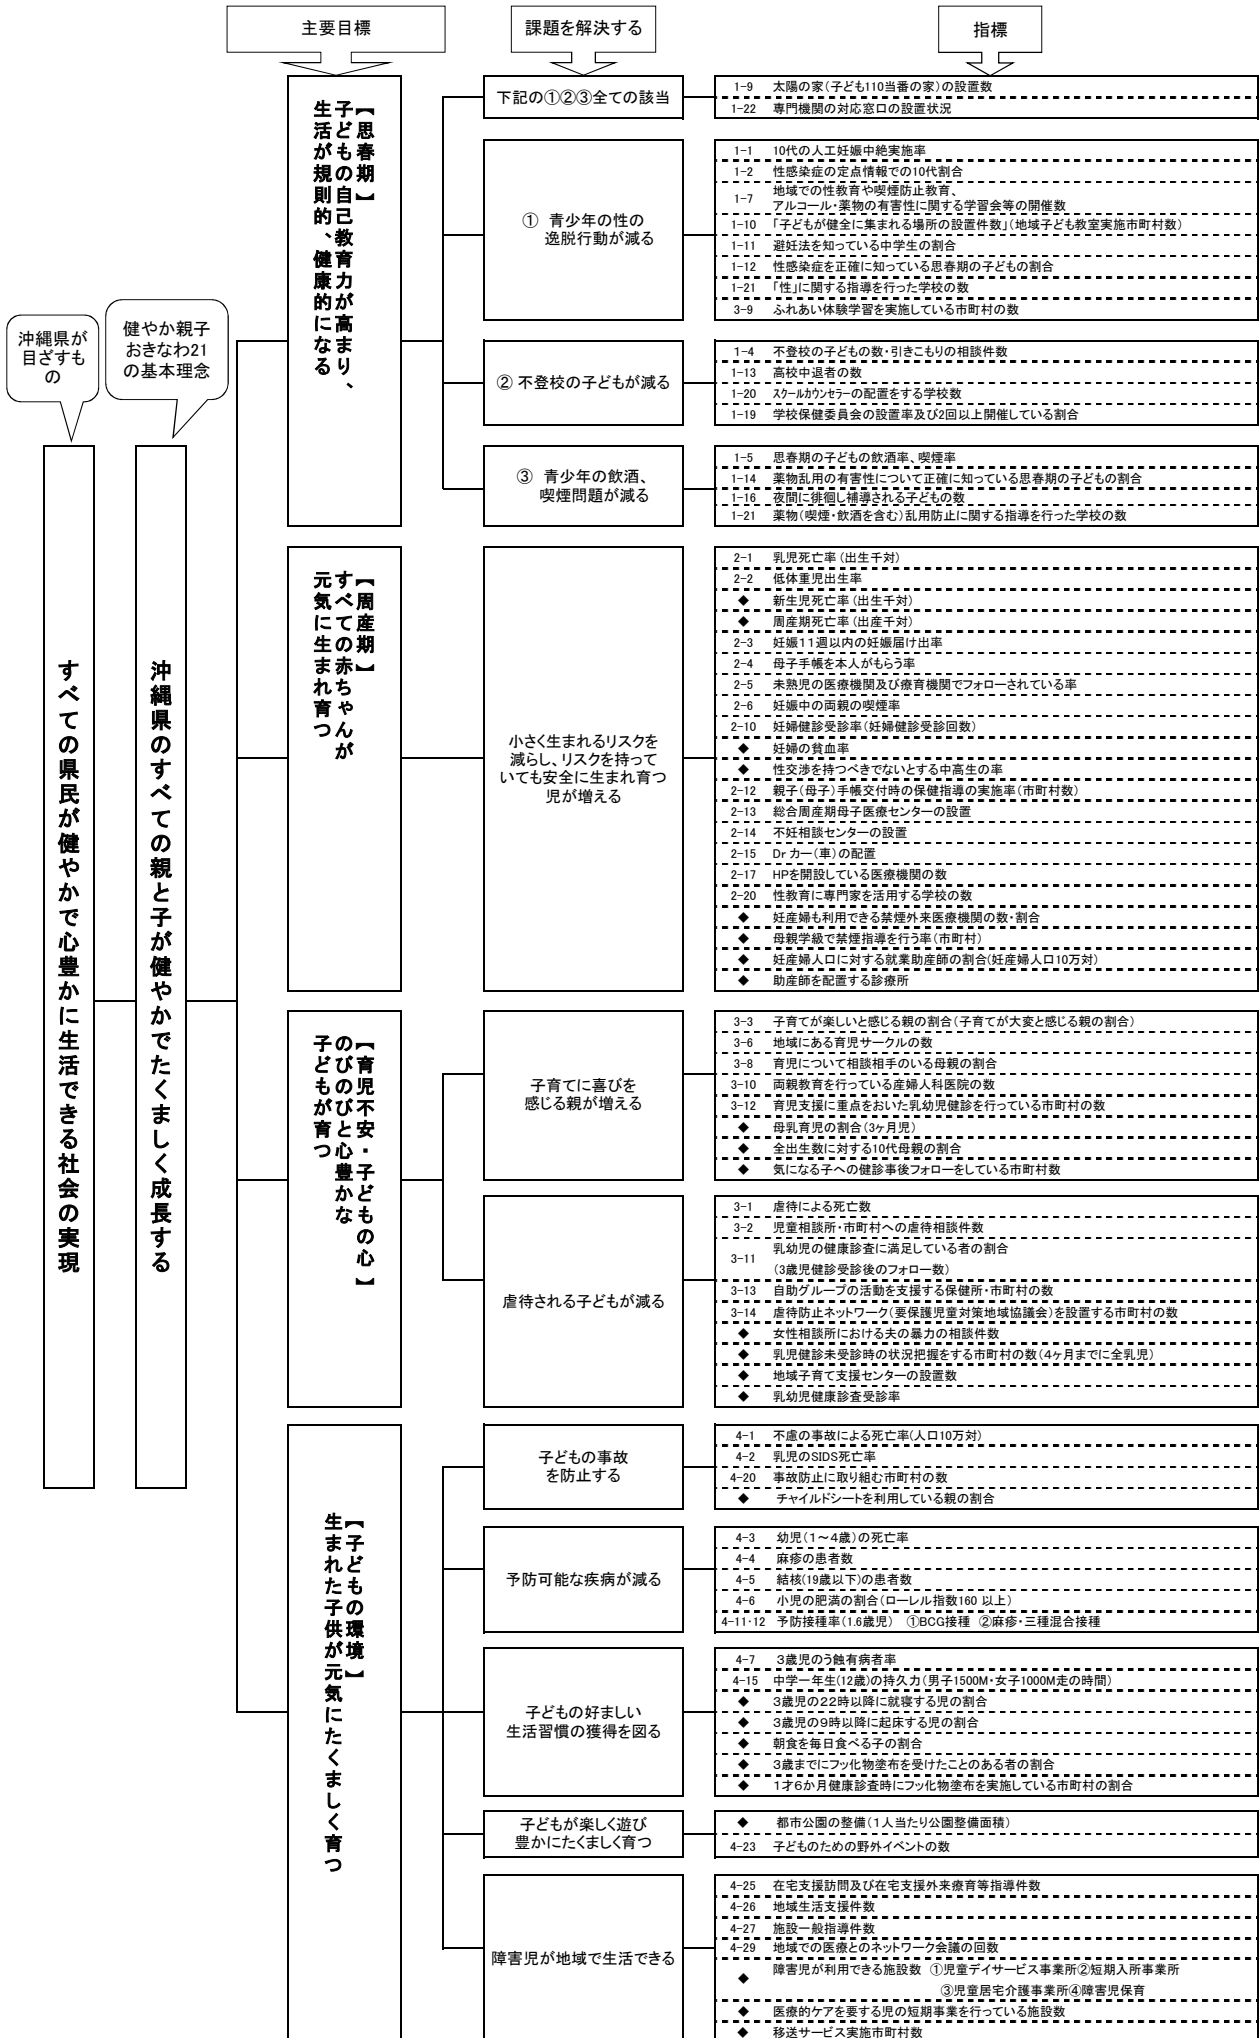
主要目標

課題を解決する

指標

沖縄県が目ざすもの

健やか親子おきなわ21の基本理念

すべての県民が健やかで心豊かに生活できる社会の実現

沖縄県のすべての親と子が健やかでたくましく成長する

【思春期】子どもの自己教育力が高まり、生活が規則的、健康的になる

下記の①②③全ての該当

1-9 太陽の家(子ども110当番の家)の設置数
1-22 専門機関の対応窓口の設置状況

① 青少年の性の逸脱行動が減る

1-1 10代の人工妊娠中絶実施率
1-2 性感染症の定点情報での10代割合
1-7 地域での性教育や喫煙防止教育、アルコール・薬物の有害性に関する学習会等の開催数
1-10 「子どもが健全に集まれる場所の設置件数」(地域子ども教室実施市町村数)
1-11 避妊法を知っている中学生の割合
1-12 性感染症を正確に知っている思春期の子どもの割合
1-21 「性」に関する指導を行った学校の数
3-9 ふれあい体験学習を実施している市町村の数

② 不登校の子どもが減る

1-4 不登校の子どもの数・引きこもりの相談件数
1-13 高校中退者の数
1-20 スクールカウンセラーの配置をする学校数
1-19 学校保健委員会の設置率及び2回以上開催している割合

③ 青少年の飲酒、喫煙問題が減る

1-5 思春期の子どもの飲酒率、喫煙率
1-14 薬物乱用の有害性について正確に知っている思春期の子どもの割合
1-16 夜間に徘徊し補導される子どもの数
1-21 薬物(喫煙・飲酒を含む)乱用防止に関する指導を行った学校の数

【周産期】すべての赤ちゃんが元気に生まれ育つ

小さく生まれるリスクを減らし、リスクを持っていても安全に生まれ育つ児が増える

2-1 乳児死亡率(出生千対)
2-2 低体重児出生率
◆ 新生児死亡率(出生千対)
◆ 周産期死亡率(出産千対)
2-3 妊娠11週以内の妊娠届け出率
2-4 母子手帳を本人がもらう率
2-5 未熟児の医療機関及び療育機関でフォローされている率
2-6 妊娠中の両親の喫煙率
2-10 妊婦健診受診率(妊婦健診受診回数)
◆ 妊婦の貧血率
◆ 性交渉を持つべきでないとする中高生の率
2-12 親子(母子)手帳交付時の保健指導の実施率(市町村数)
2-13 総合周産期母子医療センターの設置
2-14 不妊相談センターの設置
2-15 Dr カー(車)の配置
2-17 HPを開設している医療機関の数
2-20 性教育に専門家を活用する学校の数
◆ 妊産婦も利用できる禁煙外来医療機関の数・割合
◆ 母親学級で禁煙指導を行う率(市町村)
◆ 妊産婦人口に対する就業助産師の割合(妊産婦人口10万対)
◆ 助産師を配置する診療所

【育児不安・子どもの心】のびのびと心豊かな子どもが育つ

子育てに喜びを感じる親が増える

3-3 子育てが楽しいと感じる親の割合(子育てが大変と感じる親の割合)
3-6 地域にある育児サークルの数
3-8 育児について相談相手のいる母親の割合
3-10 両親教育を行っている産婦人科医院の数
3-12 育児支援に重点をおいた乳幼児健診を行っている市町村の数
◆ 母乳育児の割合(3ヶ月児)
◆ 全出生数に対する10代母親の割合
◆ 気になる子への健診事後フォローをしている市町村数

虐待される子どもが減る

3-1 虐待による死亡数
3-2 児童相談所・市町村への虐待相談件数
3-11 乳幼児の健康診査に満足している者の割合(3歳児健診受診後のフォロー数)
3-13 自助グループの活動を支援する保健所・市町村の数
3-14 虐待防止ネットワーク(要保護児童対策地域協議会)を設置する市町村の数
◆ 女性相談所における夫の暴力の相談件数
◆ 乳児健診未受診時の状況把握をする市町村の数(4ヶ月までに全乳児)
◆ 地域子育て支援センターの設置数
◆ 乳幼児健康診査受診率

【子どもの環境】生まれた子供が元気にたくましく育つ

子どもの事故を防止する

4-1 不慮の事故による死亡率(人口10万対)
4-2 乳児のSIDS死亡率
4-20 事故防止に取り組む市町村の数
◆ チャイルドシートを利用している親の割合

予防可能な疾病が減る

4-3 幼児(1~4歳)の死亡率
4-4 麻疹の患者数
4-5 結核(19歳以下)の患者数
4-6 小児の肥満の割合(ローレル指数160 以上)
4-11･12 予防接種率(1.6歳児) ①BCG接種 ②麻疹・三種混合接種

子どもの好ましい生活習慣の獲得を図る

4-7 3歳児のう蝕有病者率
4-15 中学一年生(12歳)の持久力(男子1500M・女子1000M走の時間)
◆ 3歳児の22時以降に就寝する児の割合
◆ 3歳児の9時以降に起床する児の割合
◆ 朝食を毎日食べる子の割合
◆ 3歳までにフッ化物塗布を受けたことのある者の割合
◆ 1才6か月健康診査時にフッ化物塗布を実施している市町村の割合

子どもが楽しく遊び豊かにたくましく育つ

◆ 都市公園の整備(1人当たり公園整備面積)
4-23 子どものための野外イベントの数

障害児が地域で生活できる

4-25 在宅支援訪問及び在宅支援外来療育等指導件数
4-26 地域生活支援件数
4-27 施設一般指導件数
4-29 地域での医療とのネットワーク会議の回数
◆ 障害児が利用できる施設数 ①児童デイサービス事業所②短期入所事業所 ③児童居宅介護事業所④障害児保育
◆ 医療的ケアを要する児の短期事業を行っている施設数
◆ 移送サービス実施市町村数